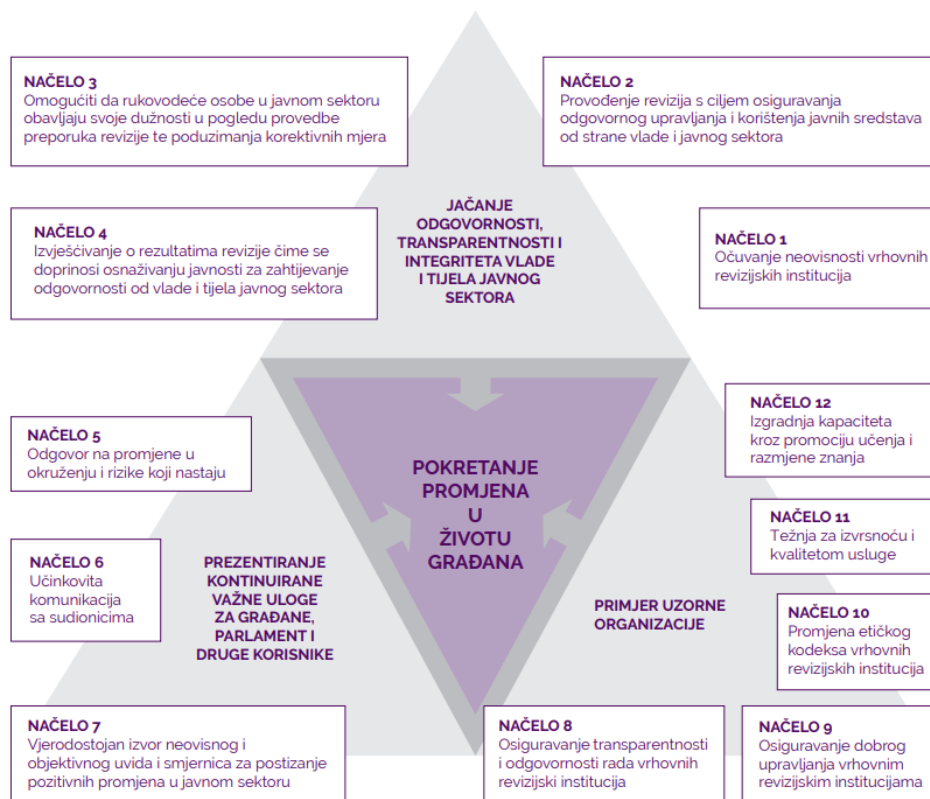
NAČELO 3
Omogućiti da rukovodeće osobe u javnom sektoru obavljaju svoje dužnosti u pogledu provedbe preporuka revizije te poduzimanja korektivnih mjera

NAČELO 2
Provođenje revizija s ciljem osiguravanja odgovornog upravljanja i korištenja javnih sredstava od strane vlade i javnog sektora

JAČANJE ODGOVORNOSTI, TRANSPARENTNOSTI I INTEGRITETA VLADE I TIJELA JAVNOG SEKTORA

NAČELO 4
Izvješćivanje o rezultatima revizije čime se doprinosi osnaživanju javnosti za zahtijevanje odgovornosti od vlade i tijela javnog sektora

NAČELO 1
Očuvanje neovisnosti vrhovnih revizijskih institucija

NAČELO 12
Izgradnja kapaciteta kroz promociju učenja i razmjene znanja

NAČELO 5
Odgovor na promjene u okruženju i rizike koji nastaju

POKRETANJE PROMJENA U ŽIVOTU GRAĐANA

NAČELO 11
Težnja za izvrsnoću i kvalitetom usluge

NAČELO 6
Učinkovita komunikacija sa sudionicima

PREZENTIRANJE KONTINUIRANE VAŽNE ULOGE ZA GRAĐANE, PARLAMENT I DRUGE KORISNIKE

PRIMJER UZORNE ORGANIZACIJE

NAČELO 10
Promjena etičkog kodeksa vrhovnih revizijskih institucija

NAČELO 7
Vjerodostojan izvor neovisnog i objektivnog uvida i smjernica za postizanje pozitivnih promjena u javnom sektoru

NAČELO 8
Osiguravanje transparentnosti i odgovornosti rada vrhovnih revizijski institucija

NAČELO 9
Osiguravanje dobrog upravljanja vrhovnim revizijskim institucijama